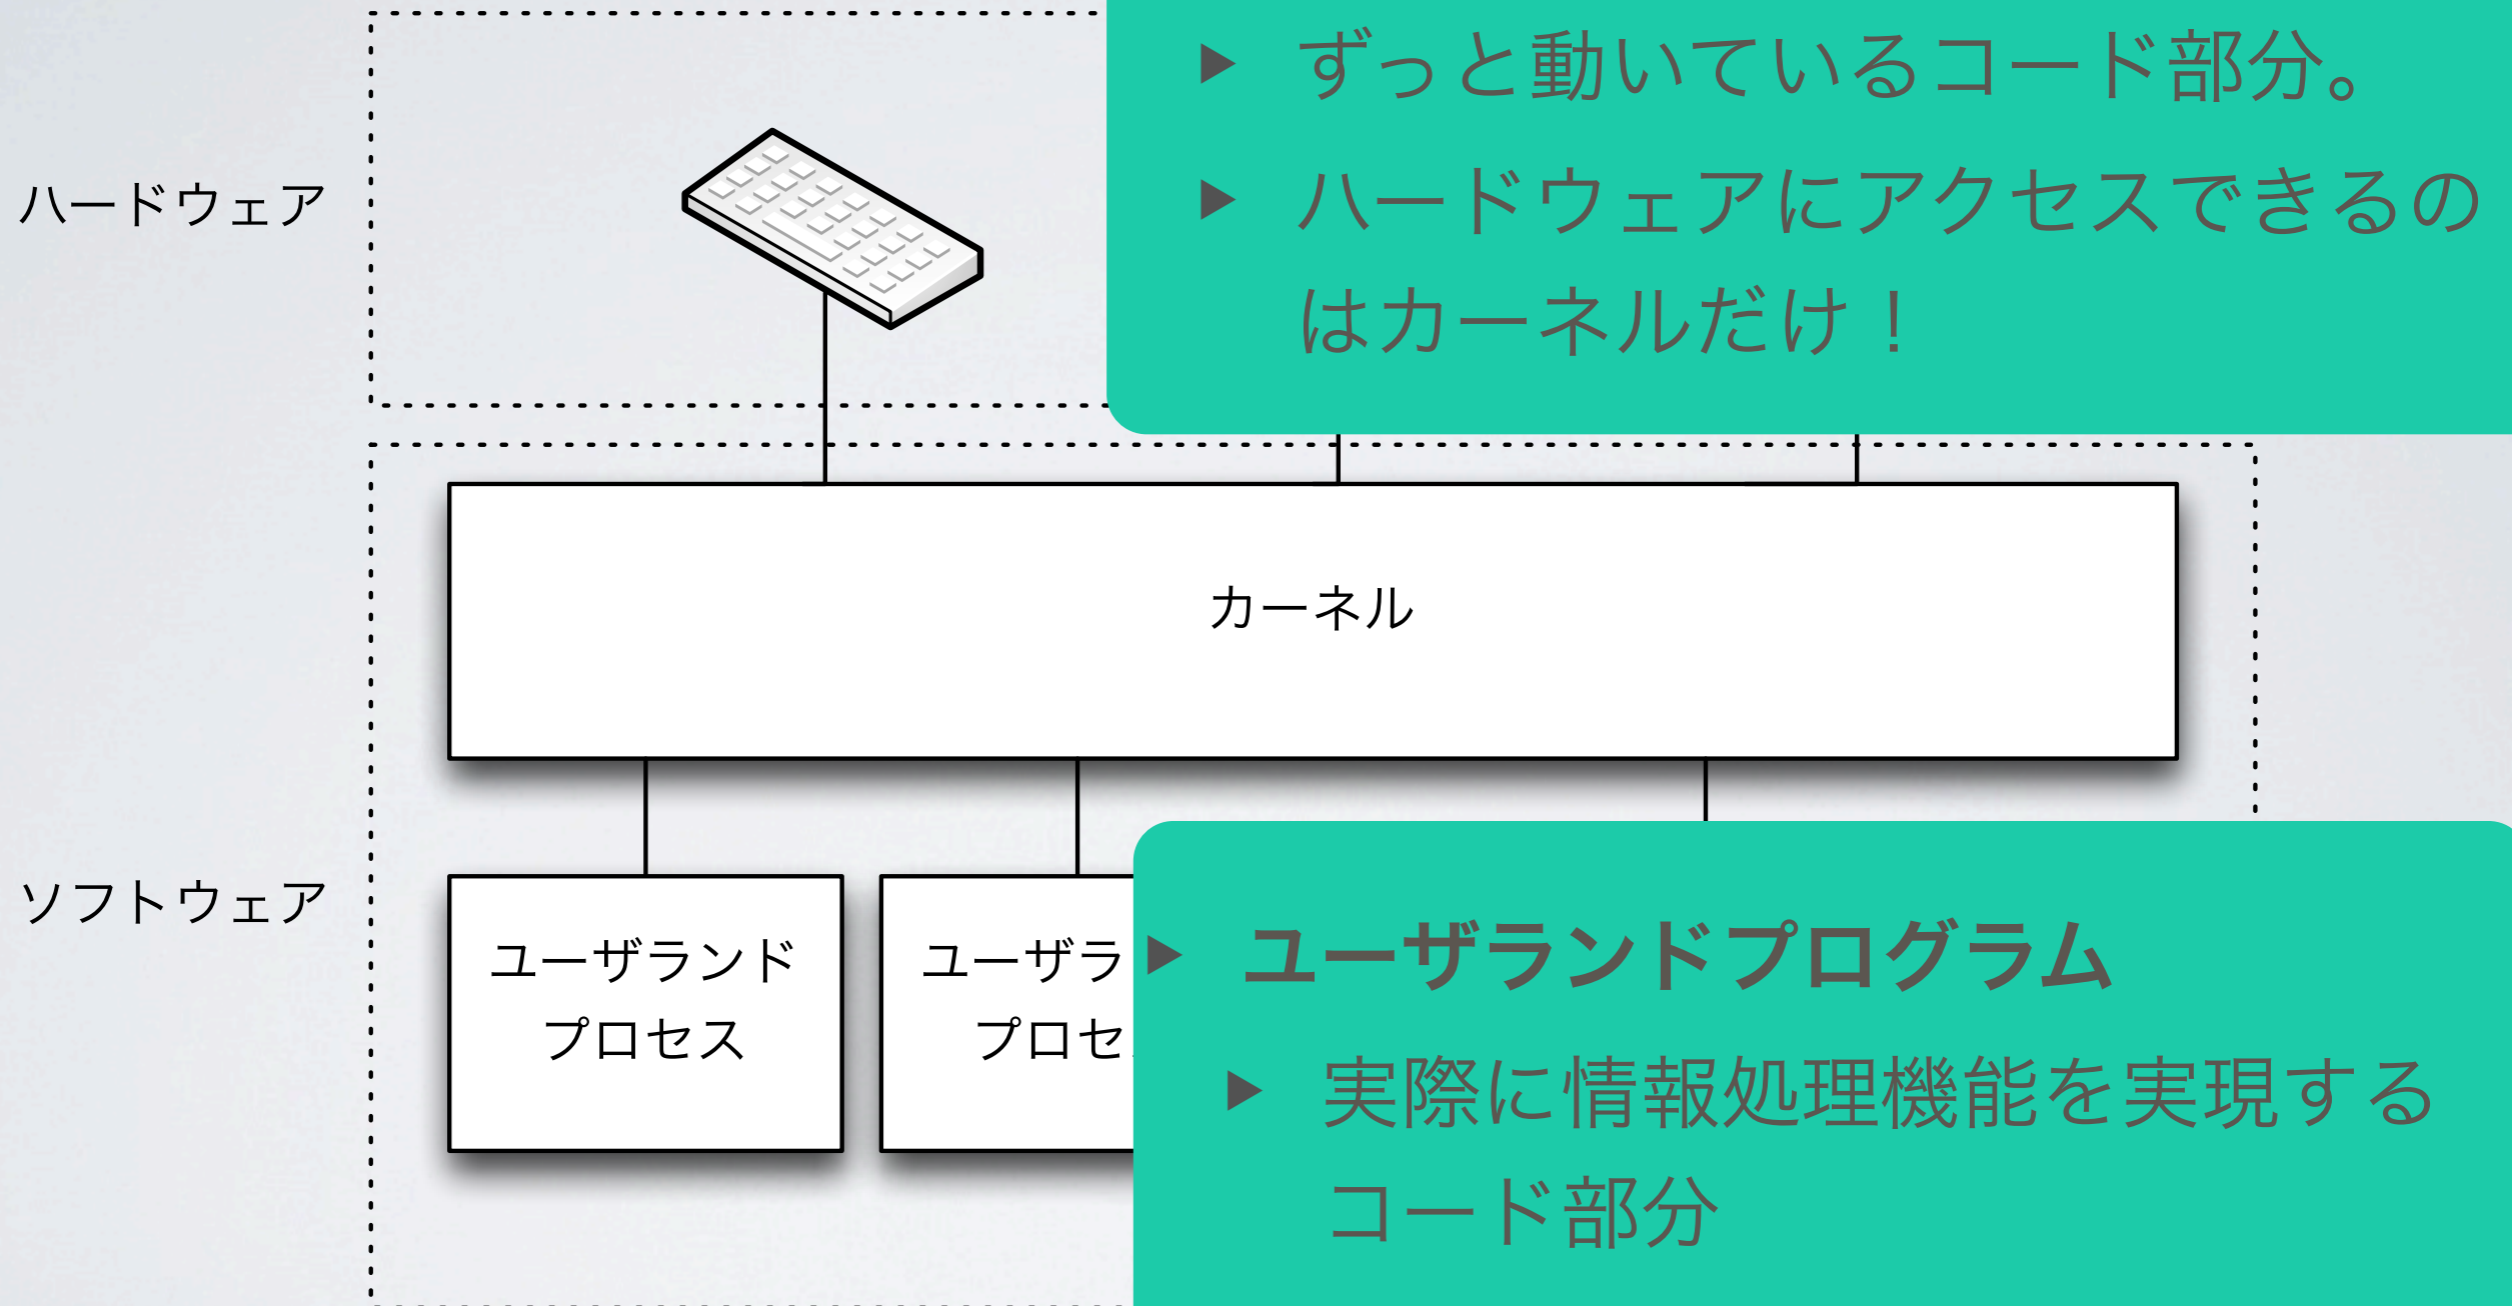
ハードウェア

▶ ずっと動いているコード部分。

▶ ハードウェアにアクセスできるのはカーネルだけ！

カーネル

ソフトウェア

ユーザランド
プロセス

ユーザラ
プロセ

▶ ユーザランドプログラム

▶ 実際に情報処理機能を実現するコード部分